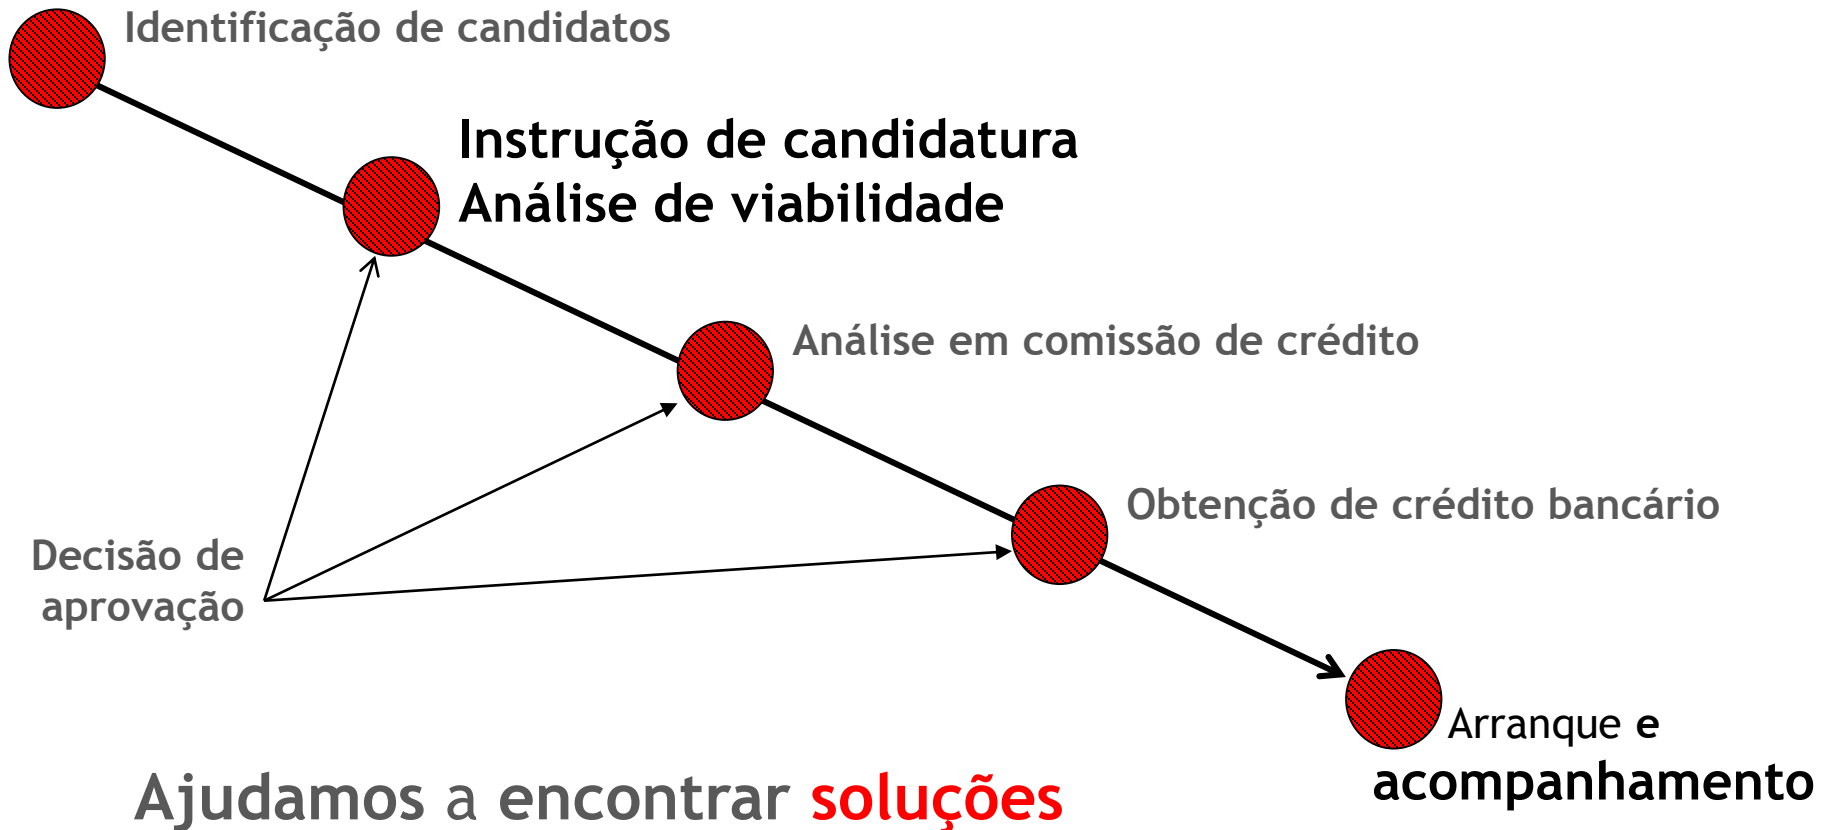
Identificação de candidatos

Instrução de candidatura
Análise de viabilidade

Análise em comissão de crédito

Obtenção de crédito bancário

Decisão de aprovação

Arranque e acompanhamento

Ajudamos a encontrar soluções